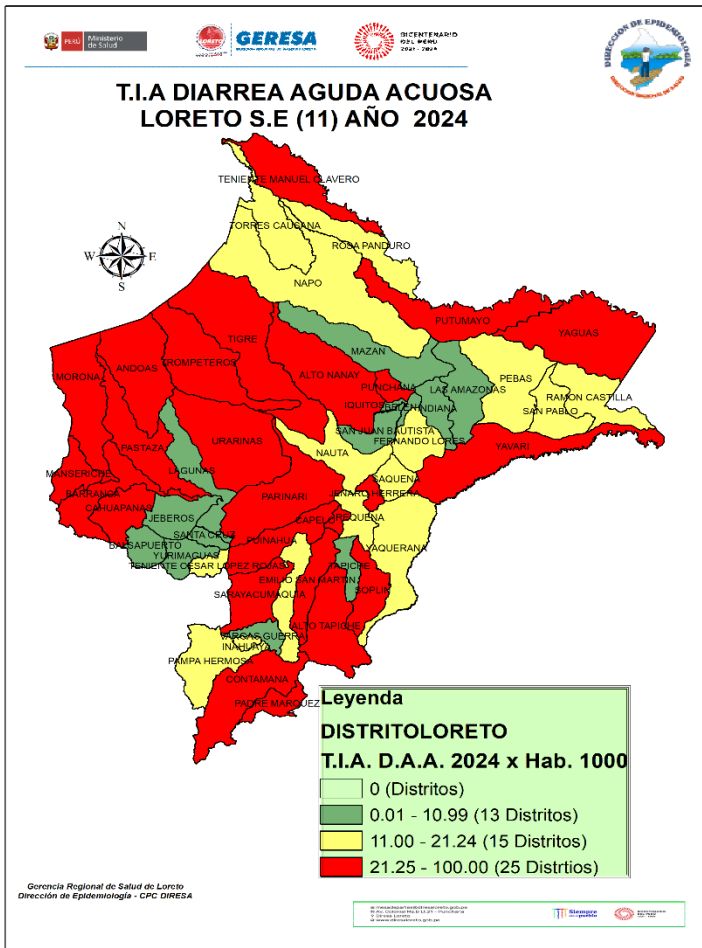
PERÚ Ministerio de Salud

GERESA

BICENTENARIO DEL PERÚ 2021 - 2024

DIRECCIÓN DE EPIDEMIOLOGÍA

T.I.A DIARREA AGUDA ACUOSA
LORETO S.E (11) AÑO 2024

N
W E
S

TENIENTE MANUEL CLAVERO
TORRES CAUSANA
ROSA PANDURO
NAPO
PUTUMAYO
YAGUAS
MAZAN
MORONA
ANDOAS
TROMPETEROS
TIGRE
ALTO NANAY
PUNCHANA
LAS AMAZONAS
PEBAS
RAMON CASTILLA
SAN PABLO
IQUITOS
BELEN
INDIANA
SAN JUAN BAUTISTA
FERNANDO LORES
YAVARI
PASTAZA
URARINAS
NAUTA
SAQUENA
MANSERICHE
LAGUNAS
PARINARI
JENARO HERRERA
BARRANCA
CAHUAPANAS
JEBEROS
CAPELO
REQUENA
BALSAPUERTO
SANTA CRUZ
YURIMAGUAS
PUINAHUA
YAQUERANA
TENIENTE CESAR LOPEZ ROJAS
TAPICHE
EMILIO SAN MARTIN
SOPLIN
SARAYACU
MAQUIA
ALTO TAPICHE
VARGAS GUERRA
INAHUAYA
PAMPA HERMOSA
CONTAMANA
PADRE MARQUEZ

Leyenda
DISTRITOLORETO
T.I.A. D.A.A. 2024 x Hab. 1000
0 (Distritos)
0.01 - 10.99 (13 Distritos)
11.00 - 21.24 (15 Distritos)
21.25 - 100.00 (25 Distrtios)

Gerencia Regional de Salud de Loreto
Dirección de Epidemiología - CPC DIRESA

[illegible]